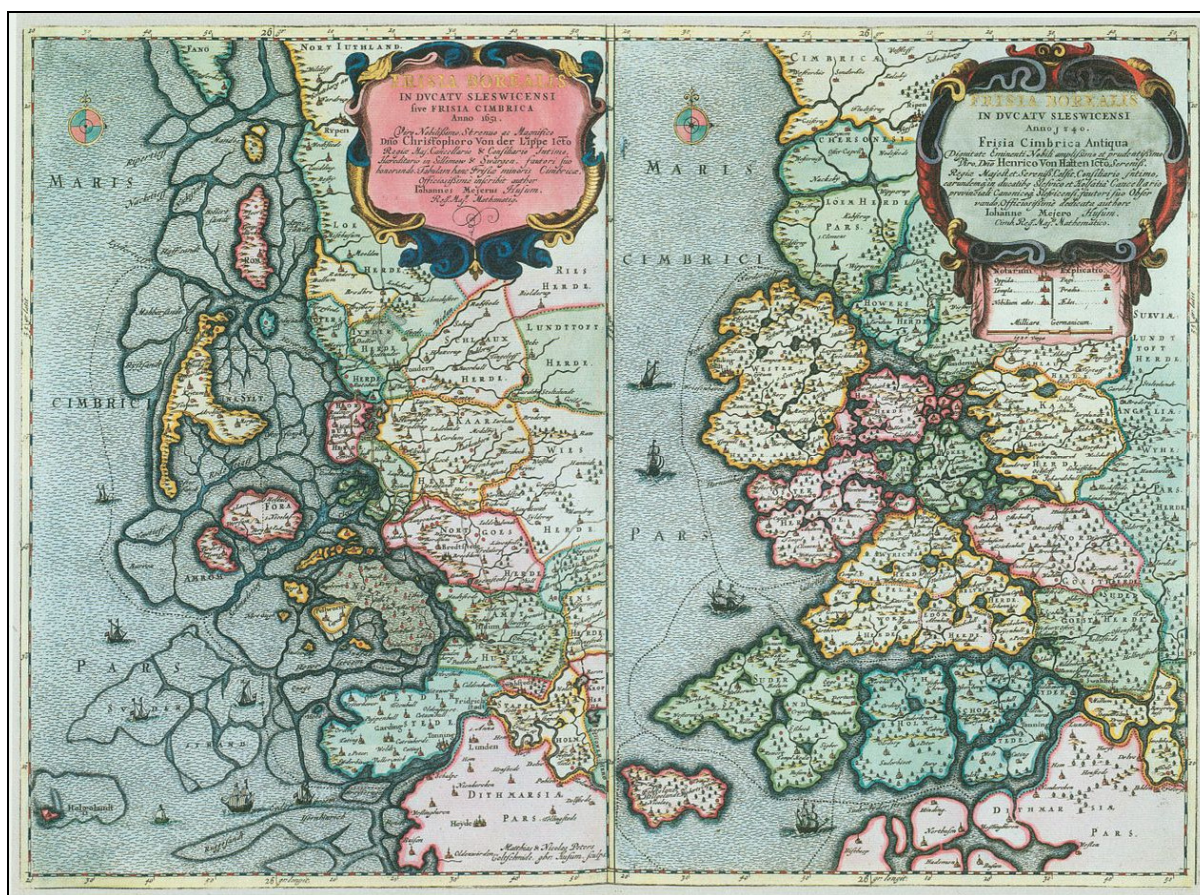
FRISIA BOREALIS
IN DVCATV SLESWICENSI
sive FRISIA CIMBRICA
Anno 1651.
Viro Nobilissimo, Strenuo ac Magnifico
Dno Christophoro Von der Lippe Icto
Regiæ Maj. Cancellario & Consiliario Intimo,
Hæreditario in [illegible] & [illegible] fautori suo
honorando Tabulam hanc Frisiæ minoris Cimbricæ
Officiosissime inscribit author
Iohannes Mejerus Husum.
Reg. Maj. Mathematicus.

FRISIA BOREALIS
IN DVCATV SLESWICENSI
Anno 1240.
Frisia Cimbrica Antiqua
Dignitate Eminenti, Nobili, amplissimo et prudentissimo
Viro, Dno Henrico Von Hatten Icto, Serenissi.
Regiæ Majest. et Sereniss. Celsit. Consiliario Intimo,
earundemque in ducatibus Slesvico et Holsatia Cancellario
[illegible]
vando Officiosissime dedicata authore
Iohanne Mejero Husum.
Cimbr. Reg. Maj. Mathematico.

MARIS
CIMBRICI
PARS

MARIS
CIMBRICI
PARS

NORT IUTHLAND
CIMBRICA
RIES HERDE
LUNDTOFT HERDE
WIES HERDE
FORA
AMRON
SYLT
DITHMARSIA
PARS
DITHMARSIÆ
PARS
HOLSATIÆ
Heyde
Lunden
Helgoland
SUVIA
LUNDT
HERDE
ANGELIA
SUDER GOIST HERDE

Notarum Explicatio
Oppida
Templa
Nobilium ædes
Milliaria Germanica

Matthias et Nicolaus Petersen
Sculpserunt Husum